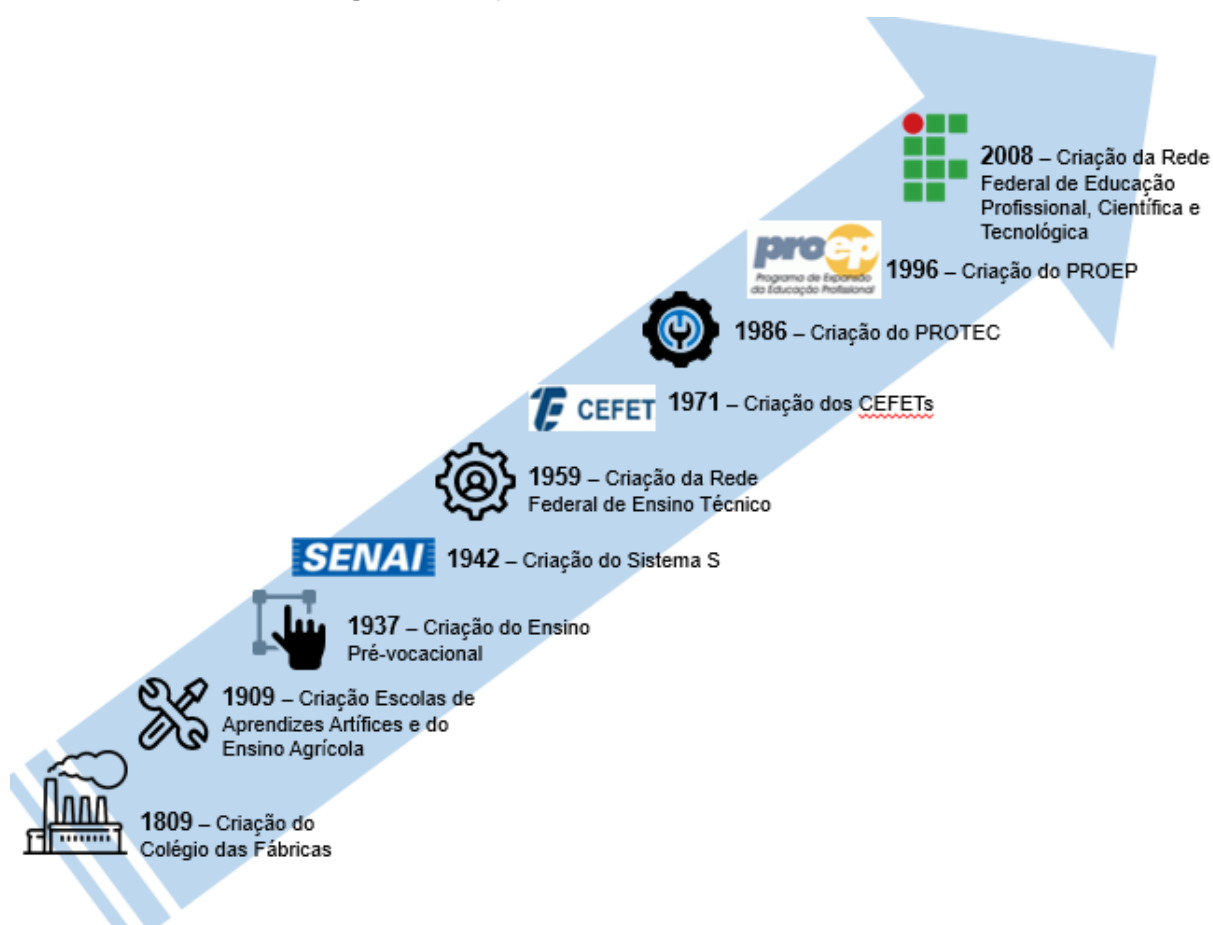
2008 – Criação da Rede Federal de Educação Profissional, Científica e Tecnológica

proep Programa de Expansão da Educação Profissional

1996 – Criação do PROEP

1986 – Criação do PROTEC

CEFET

1971 – Criação dos CEFETs

1959 – Criação da Rede Federal de Ensino Técnico

SENAI

1942 – Criação do Sistema S

1937 – Criação do Ensino Pré-vocacional

1909 – Criação Escolas de Aprendizes Artífices e do Ensino Agrícola

1809 – Criação do Colégio das Fábricas